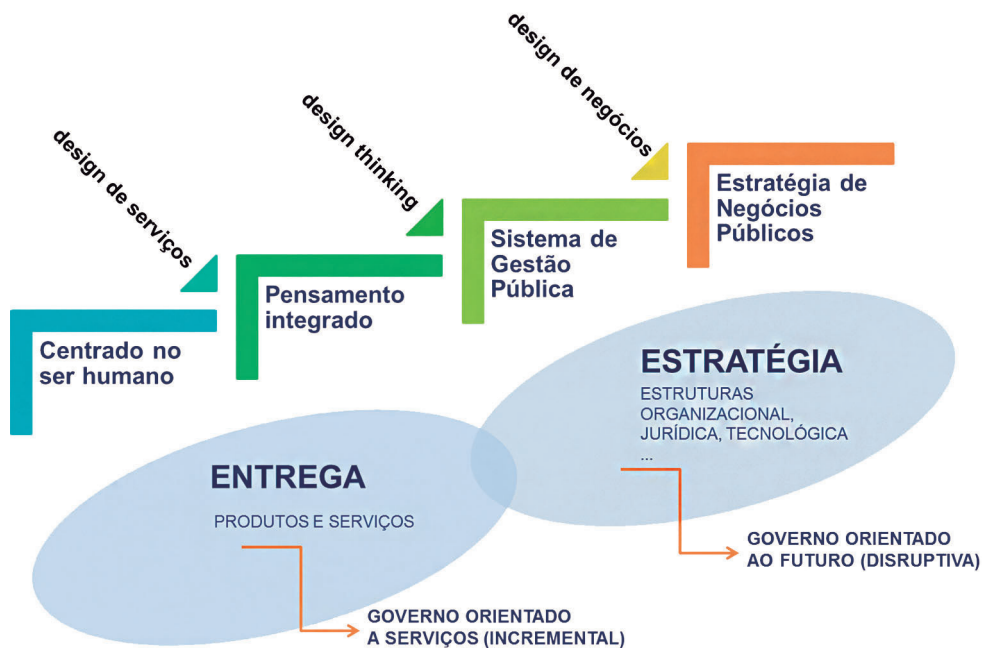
design de serviços

Centrado no ser humano

design thinking

Pensamento integrado

design de negócios

Sistema de Gestão Pública

Estratégia de Negócios Públicos

ESTRATÉGIA

ESTRUTURAS ORGANIZACIONAL, JURÍDICA, TECNOLÓGICA ...

ENTREGA

PRODUTOS E SERVIÇOS

GOVERNO ORIENTADO AO FUTURO (DISRUPTIVA)

GOVERNO ORIENTADO A SERVIÇOS (INCREMENTAL)